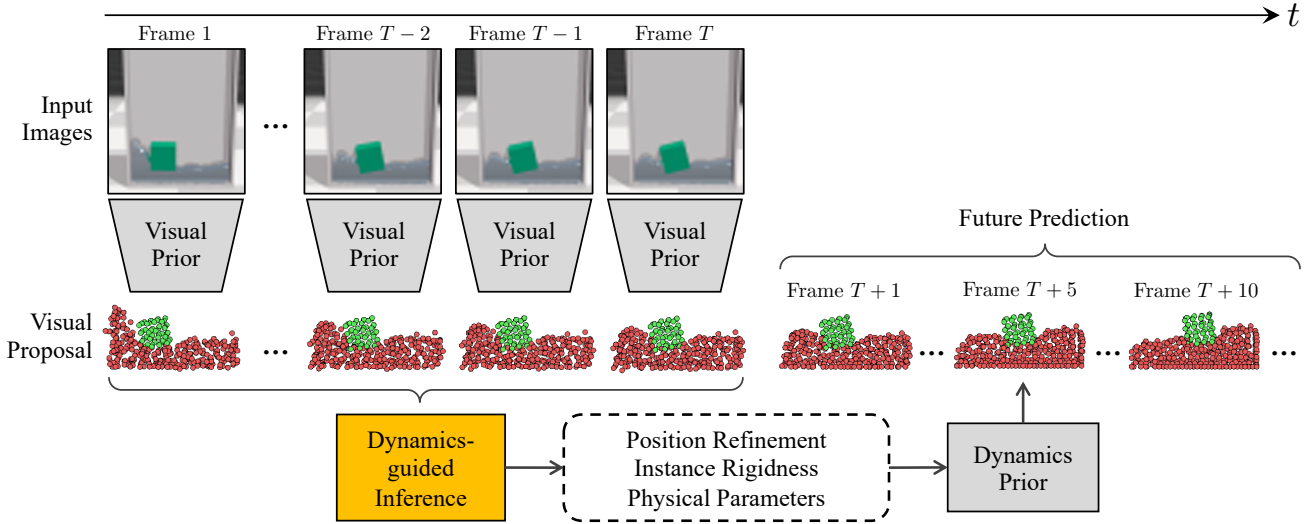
$t$

Frame 1 Frame $T-2$ Frame $T-1$ Frame $T$

Input Images

...

Visual Prior

Visual Prior

Visual Prior

Visual Prior

Future Prediction

Frame $T+1$ Frame $T+5$ Frame $T+10$

Visual Proposal

...

...

...

...

Dynamics-guided Inference

Position Refinement
Instance Rigidness
Physical Parameters

Dynamics Prior